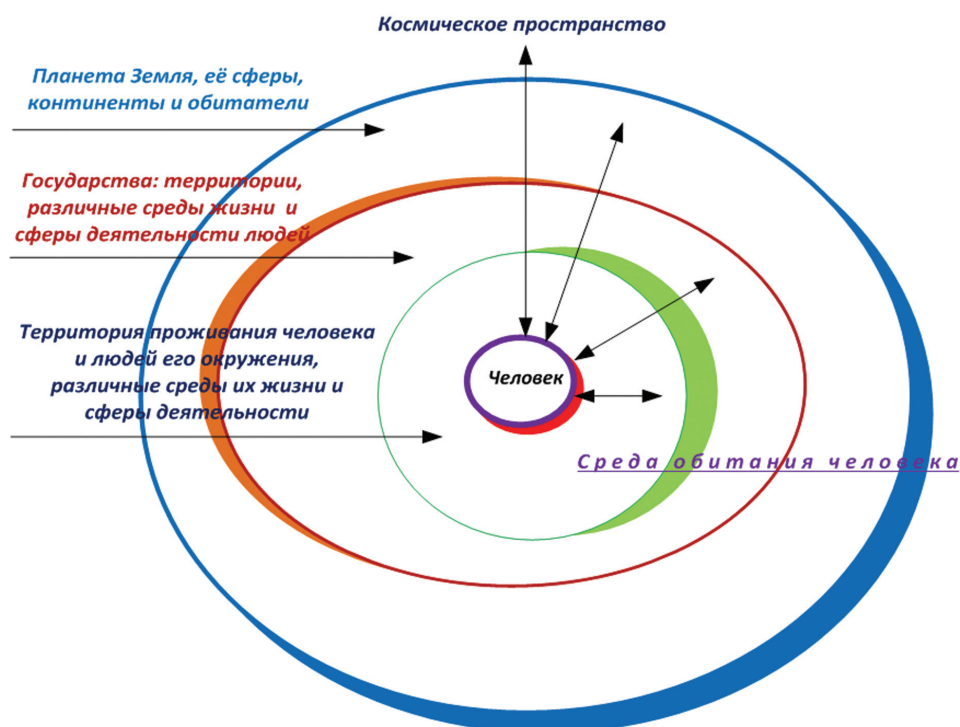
Космическое пространство

Планета Земля, её сферы, континенты и обитатели

Государства: территории, различные среды жизни и сферы деятельности людей

Территория проживания человека и людей его окружения, различные среды их жизни и сферы деятельности

Человек

Среда обитания человека